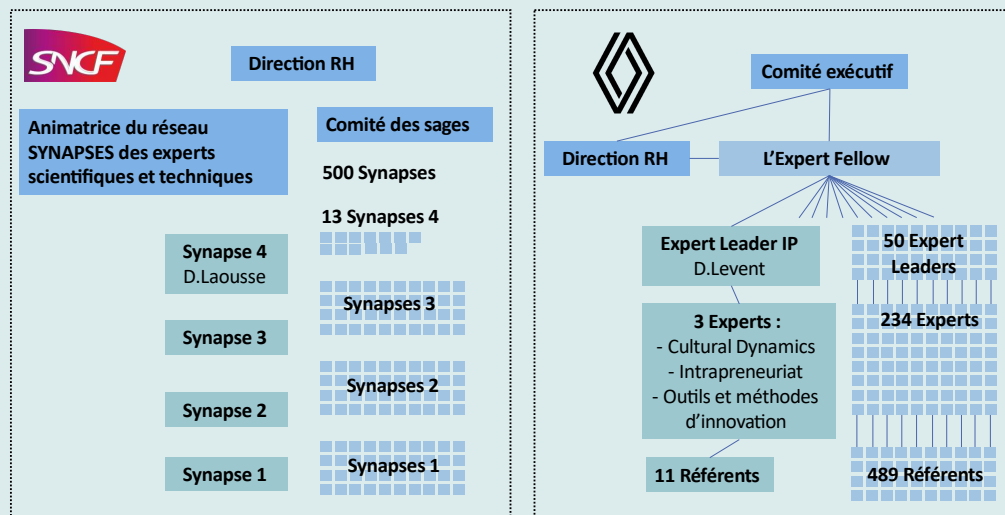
SNCF

Direction RH

Animatrice du réseau SYNAPSES des experts scientifiques et techniques

Comité des sages

500 Synapses

13 Synapses 4

Synapse 4
D.Laousse

Synapses 3

Synapse 3

Synapses 2

Synapse 2

Synapses 1

Synapse 1

Comité exécutif

Direction RH

L'Expert Fellow

Expert Leader IP
D.Levent

50 Expert Leaders

3 Experts :
- Cultural Dynamics
- Intrapreneuriat
- Outils et méthodes d'innovation

234 Experts

11 Référents

489 Référents